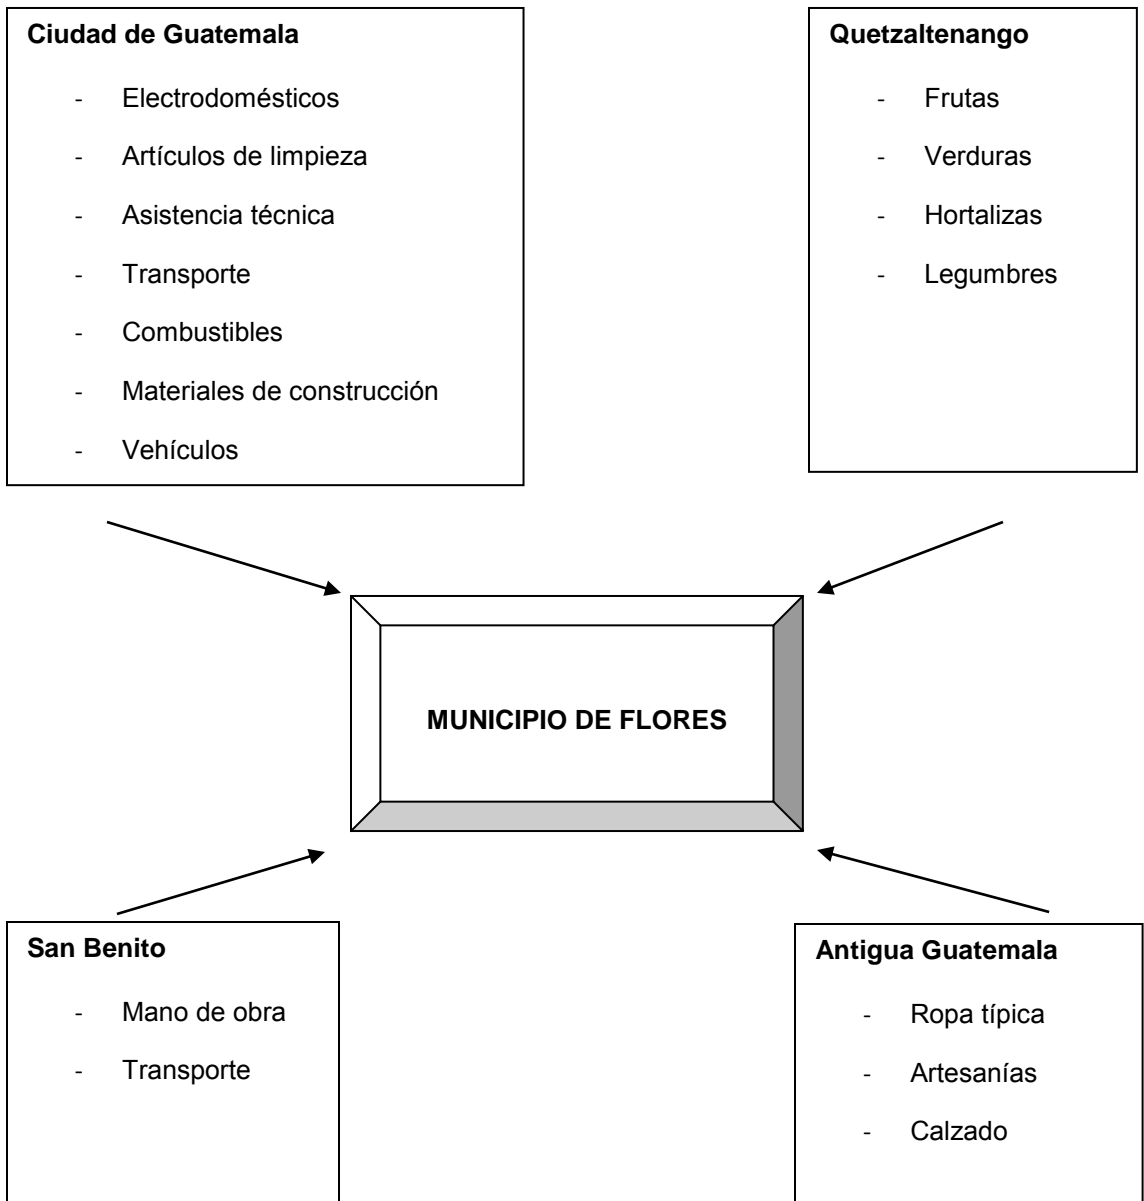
**Ciudad de Guatemala**

- Electrodomésticos
- Artículos de limpieza
- Asistencia técnica
- Transporte
- Combustibles
- Materiales de construcción
- Vehículos

**Quetzaltenango**

- Frutas
- Verduras
- Hortalizas
- Legumbres

**MUNICIPIO DE FLORES**

**San Benito**

- Mano de obra
- Transporte

**Antigua Guatemala**

- Ropa típica
- Artesanías
- Calzado